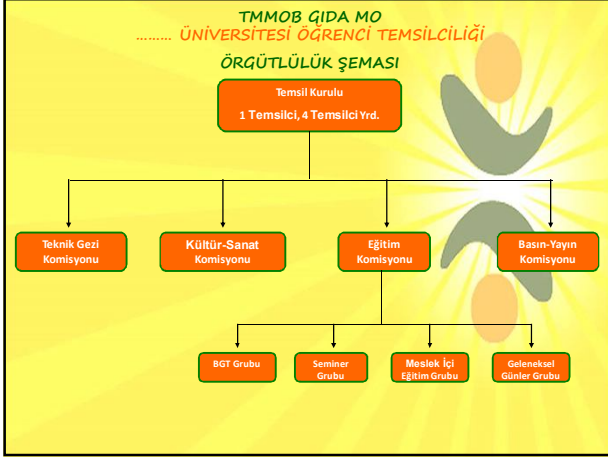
TMMOB GIDA MO
……… ÜNİVERSİTESİ ÖĞRENCİ TEMSİLCİLİĞİ
ÖRGÜTLÜLÜK ŞEMASI

Temsil Kurulu
1 Temsilci, 4 Temsilci Yrd.

Teknik Gezi Komisyonu

Kültür-Sanat Komisyonu

Eğitim Komisyonu

Basın-Yayın Komisyonu

BGT Grubu

Seminer Grubu

Meslek İçi Eğitim Grubu

Geleneksel Günler Grubu